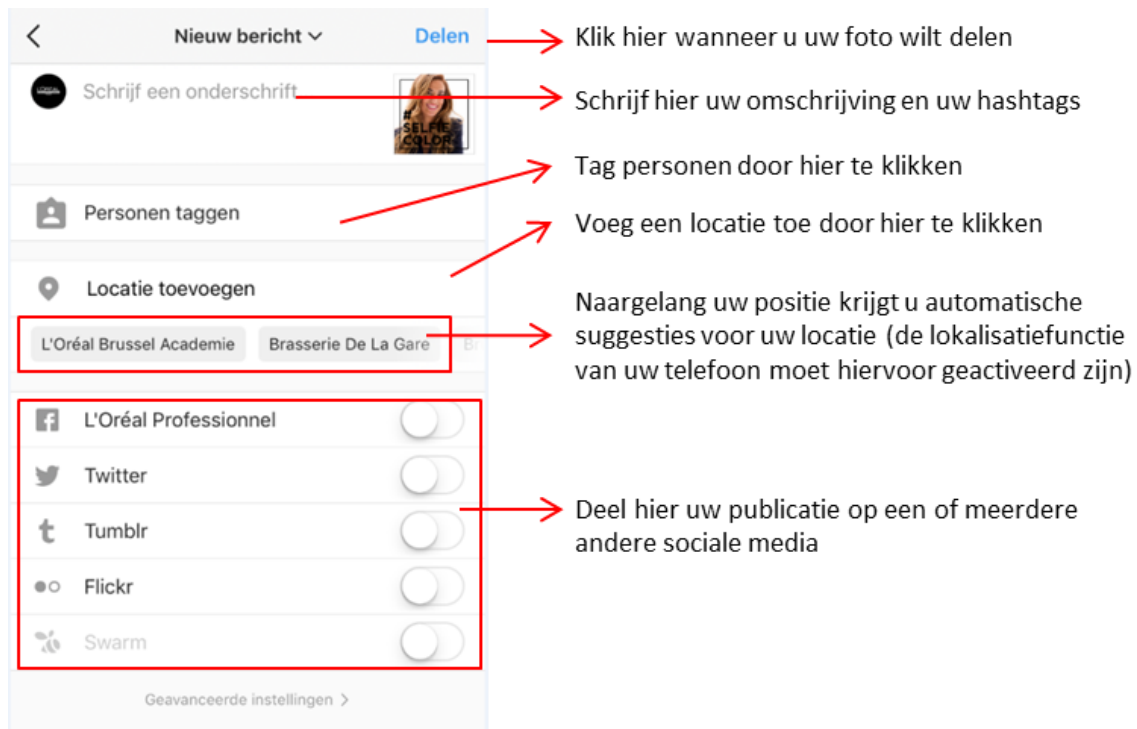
Nieuw bericht
Delen

Schrijf een onderschrift

#SELFIECOLOR

Personen taggen

Locatie toevoegen

L'Oréal Brussel Academie
Brasserie De La Gare
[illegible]

L'Oréal Professionnel
Twitter
Tumblr
Flickr
Swarm

Geavanceerde instellingen >

Klik hier wanneer u uw foto wilt delen

Schrijf hier uw omschrijving en uw hashtags

Tag personen door hier te klikken

Voeg een locatie toe door hier te klikken

Naargelang uw positie krijgt u automatische suggesties voor uw locatie (de lokalisatiefunctie van uw telefoon moet hiervoor geactiveerd zijn)

Deel hier uw publicatie op een of meerdere andere sociale media